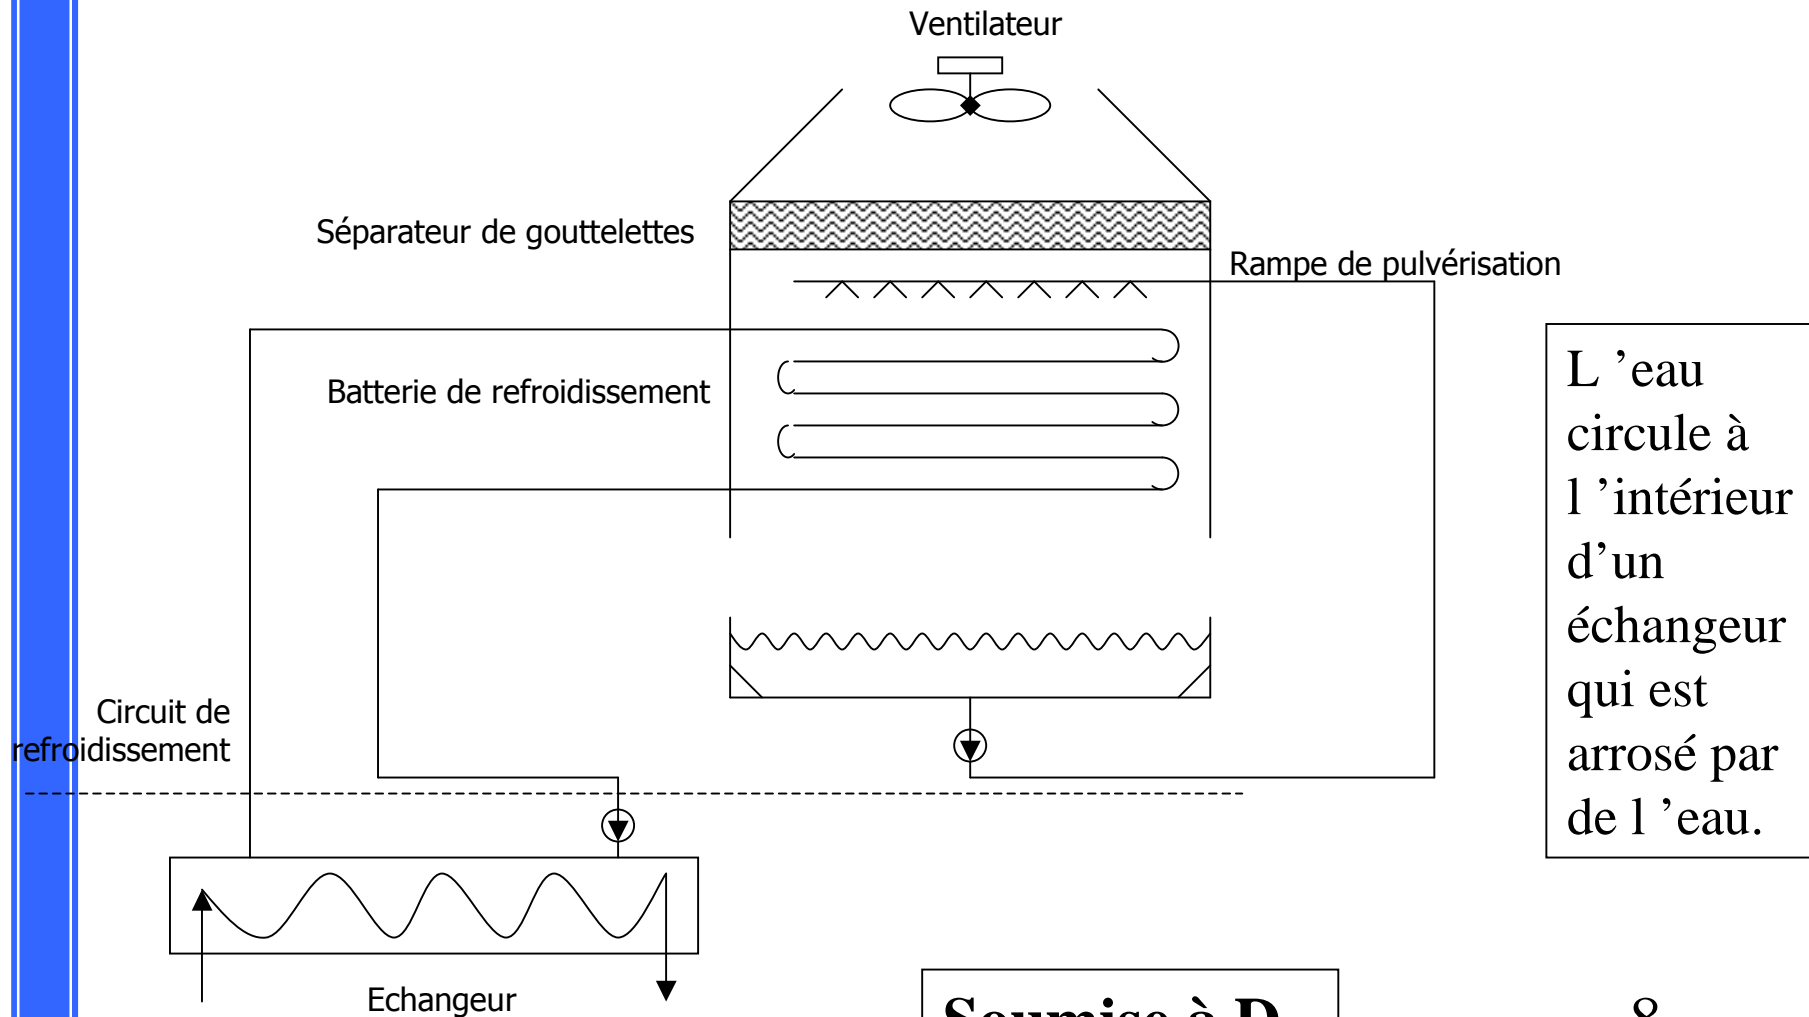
Ventilateur

Séparateur de gouttelettes

Rampe de pulvérisation

Batterie de refroidissement

Circuit de refroidissement

Echangeur

L ’eau circule à l ’intérieur d’un échangeur qui est arrosé par de l ’eau.

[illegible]

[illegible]